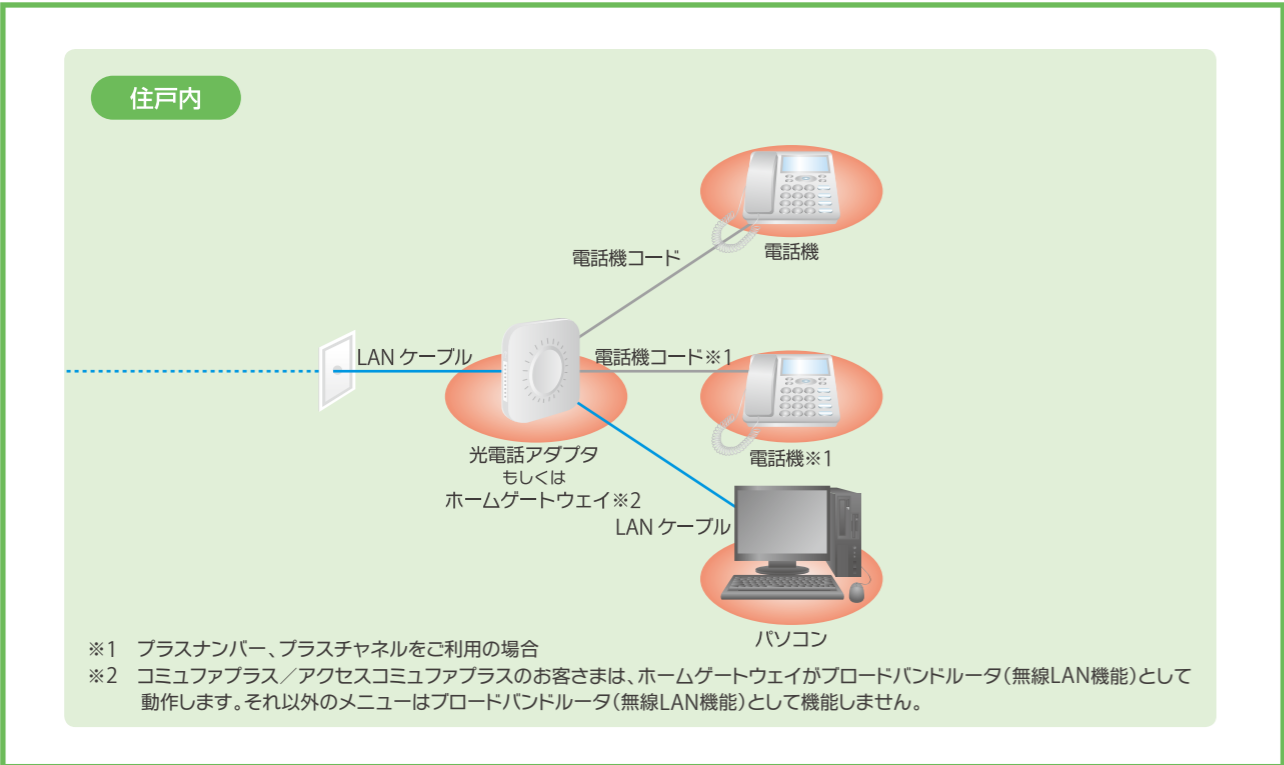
住戸内

電話機コード

電話機

LAN ケーブル

電話機コード※1

電話機※1

光電話アダプタ
もしくは
ホームゲートウェイ※2

LAN ケーブル

パソコン

※1　プラスナンバー、プラスチャネルをご利用の場合

※2　コミュファプラス／アクセスコミュファプラスのお客さまは、ホームゲートウェイがブロードバンドルータ（無線LAN機能）として動作します。それ以外のメニューはブロードバンドルータ（無線LAN機能）として機能しません。